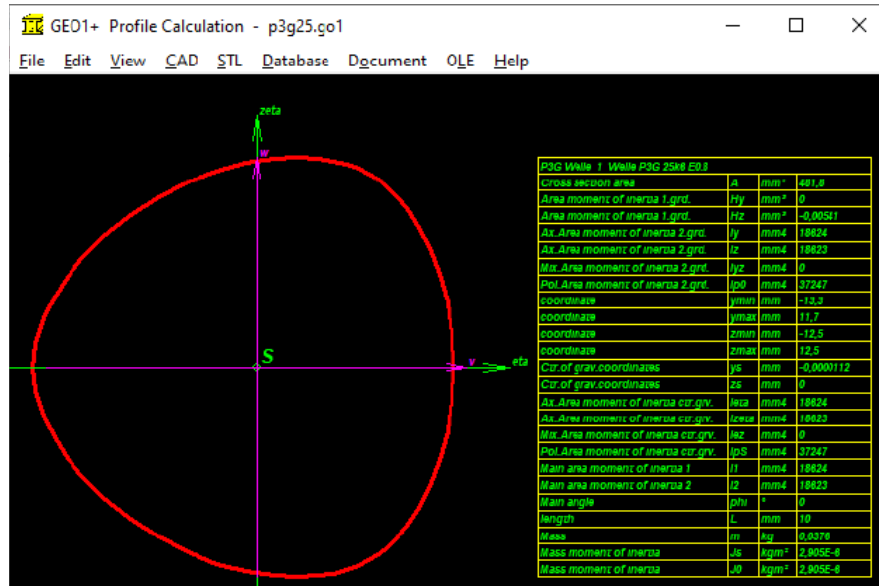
GEO1+ Profile Calculation - p3g25.go1

File Edit View CAD STL Database Document OLE Help

zeta
w
S
v
eta

P3G Welle 1 Welle P3G 25k8 E0.8

| | | | |
|---|---|---|---|
| Cross section area | A | mm² | 481,8 |
| Area moment of inertia 1.grd. | Hy | mm³ | 0 |
| Area moment of inertia 1.grd. | Hz | mm³ | -0,00541 |
| Ax.Area moment of inertia 2.grd. | Iy | mm4 | 18624 |
| Ax.Area moment of inertia 2.grd. | Iz | mm4 | 18623 |
| Mix.Area moment of inertia 2.grd. | Iyz | mm4 | 0 |
| Pol.Area moment of inertia 2.grd. | Ip0 | mm4 | 37247 |
| coordinate | ymin | mm | -13,3 |
| coordinate | ymax | mm | 11,7 |
| coordinate | zmin | mm | -12,5 |
| coordinate | zmax | mm | 12,5 |
| Ctr.of grav.coordinates | ys | mm | -0,0000112 |
| Ctr.of grav.coordinates | zs | mm | 0 |
| Ax.Area moment of inertia ctr.grv. | Ieta | mm4 | 18624 |
| Ax.Area moment of inertia ctr.grv. | Izeta | mm4 | 18623 |
| Mix.Area moment of inertia ctr.grv. | Iez | mm4 | 0 |
| Pol.Area moment of inertia ctr.grv. | IpS | mm4 | 37247 |
| Main area moment of inertia 1 | I1 | mm4 | 18624 |
| Main area moment of inertia 2 | I2 | mm4 | 18623 |
| Main angle | phi | ° | 0 |
| length | L | mm | 10 |
| Mass | m | kg | 0,0378 |
| Mass moment of inertia | Js | kgm² | 2,905E-6 |
| Mass moment of inertia | J0 | kgm² | 2,905E-6 |